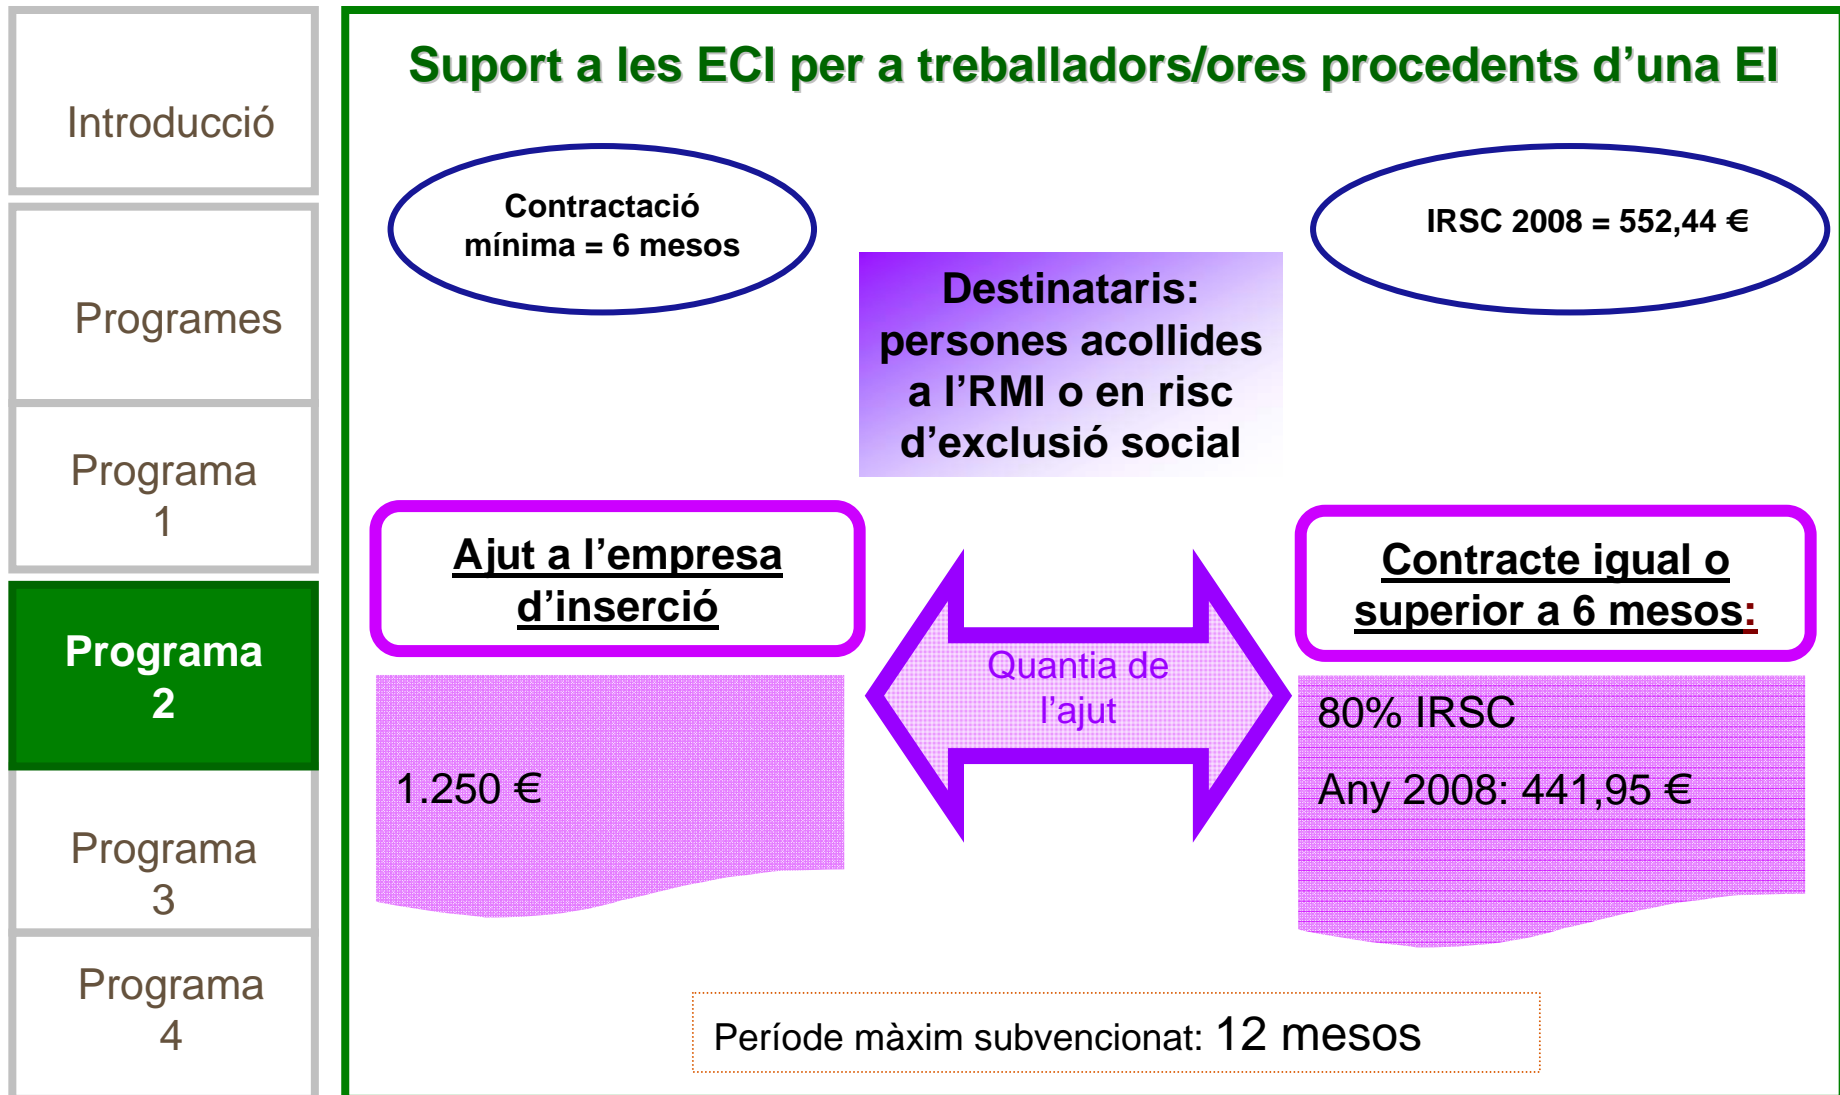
Introducció

Programes

Programa 1

Programa 2

Programa 3

Programa 4

Suport a les ECI per a treballadors/ores procedents d'una EI

Contractació mínima = 6 mesos

IRSC 2008 = 552,44 €

Destinataris: persones acollides a l'RMI o en risc d'exclusió social

Ajut a l'empresa d'inserció

1.250 €

Quantia de l'ajut

Contracte igual o superior a 6 mesos:

80% IRSC

Any 2008: 441,95 €

Període màxim subvencionat: 12 mesos